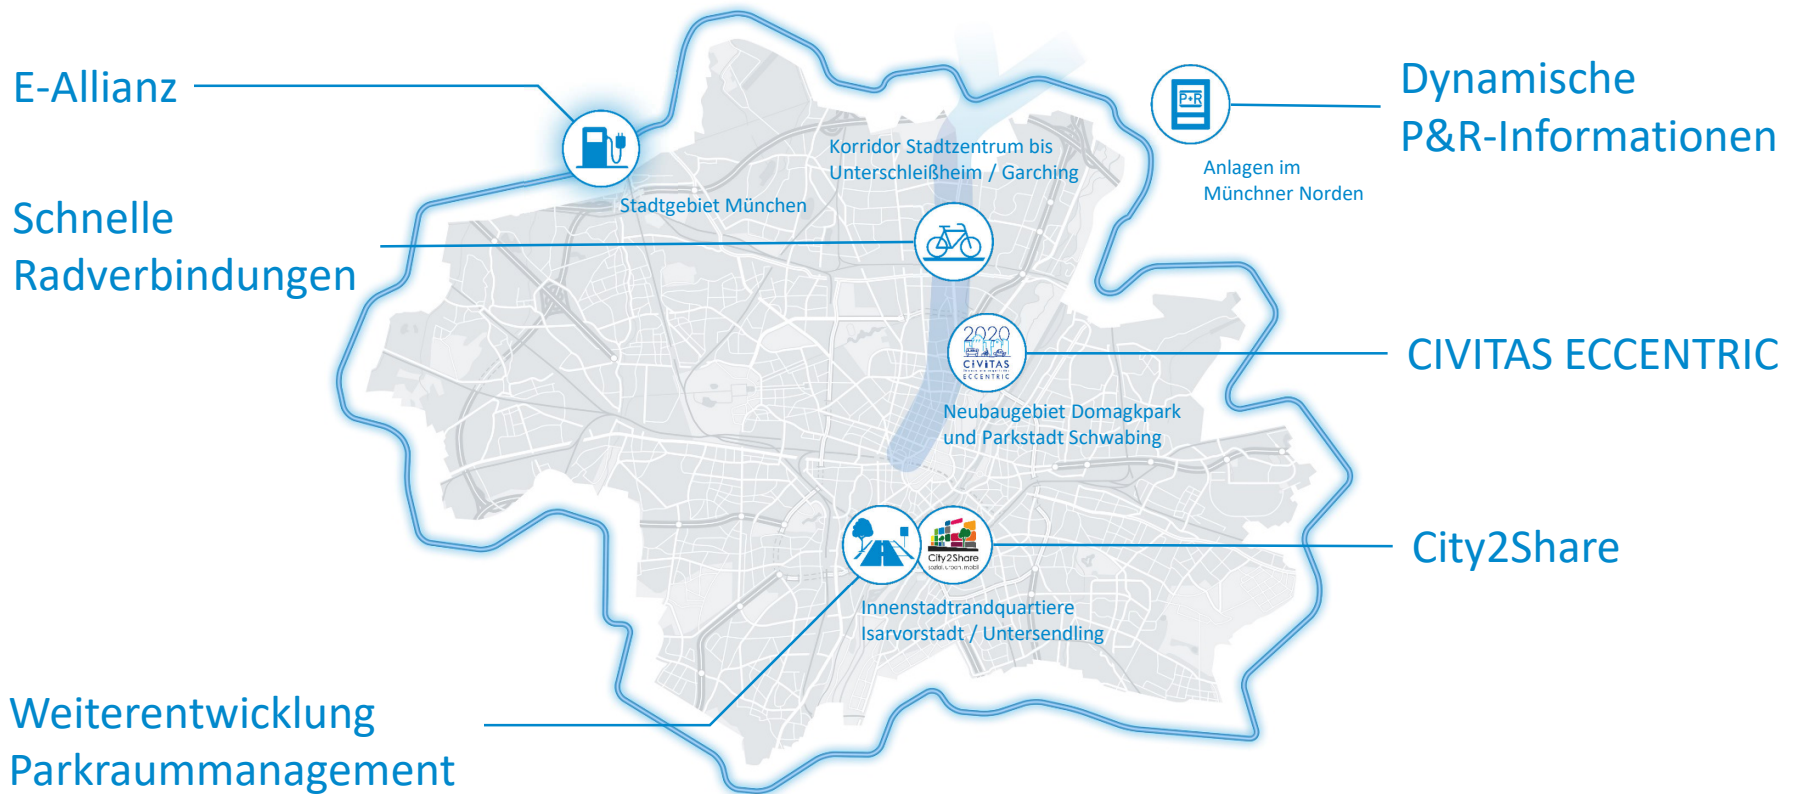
E-Allianz

Stadtgebiet München

Korridor Stadtzentrum bis Unterschleißheim / Garching

P+R

Anlagen im Münchner Norden

Dynamische P&R-Informationen

Schnelle Radverbindungen

2020 CIVITAS ECCENTRIC

CIVITAS ECCENTRIC

Neubaugebiet Domagkpark und Parkstadt Schwabing

City2Share

City2Share

Innenstadtrandquartiere Isarvorstadt / Untersendling

Weiterentwicklung Parkraummanagement